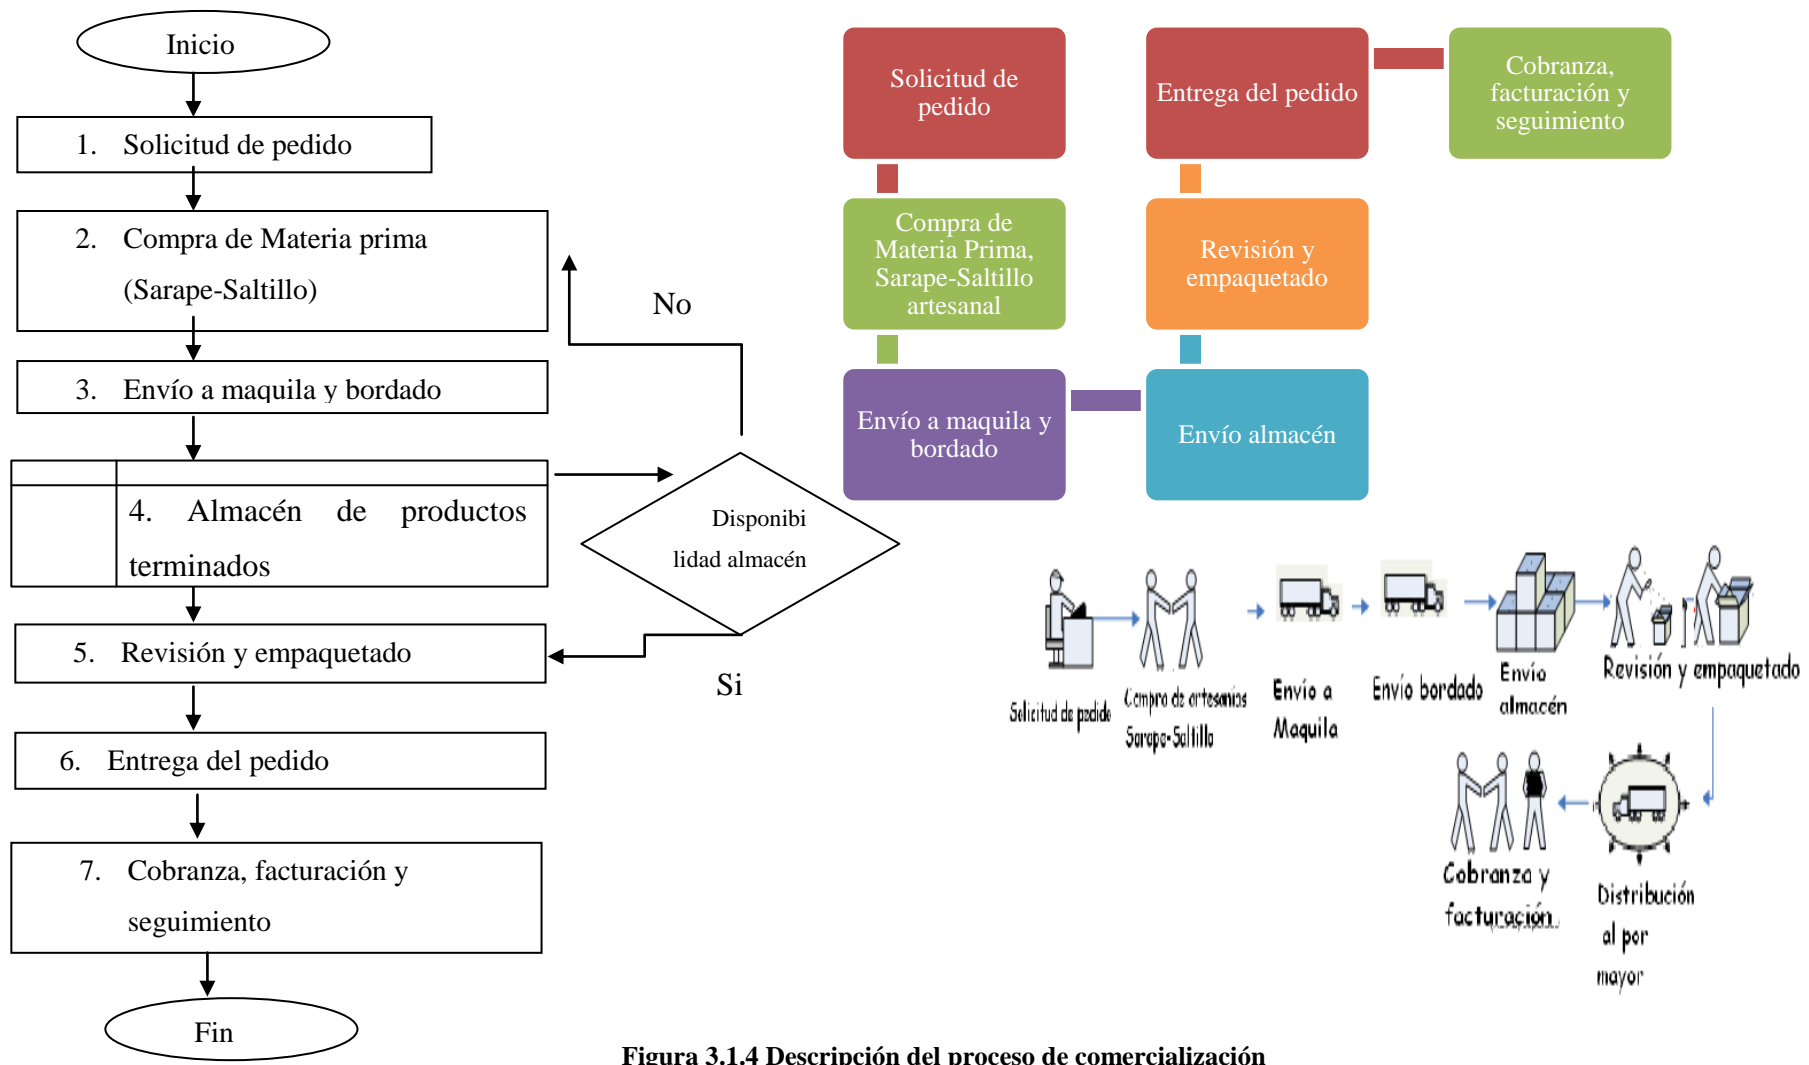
Inicio

1. Solicitud de pedido

2. Compra de Materia prima (Sarape-Saltillo)

3. Envío a maquila y bordado

4. Almacén de productos terminados

Disponibi lidad almacén

No

Si

5. Revisión y empaquetado

6. Entrega del pedido

7. Cobranza, facturación y seguimiento

Fin

Solicitud de pedido

Entrega del pedido

Cobranza, facturación y seguimiento

Compra de Materia Prima, Sarape-Saltillo artesanal

Revisión y empaquetado

Envío a maquila y bordado

Envío almacén

Solicitud de pedido

Compra de artesanías Sarape-Saltillo

Envío a Maquila

Envío bordado

Envío almacén

Revisión y empaquetado

Cobranza y facturación

Distribución al por mayor

Figura 3.1.4 Descripción del proceso de comercialización